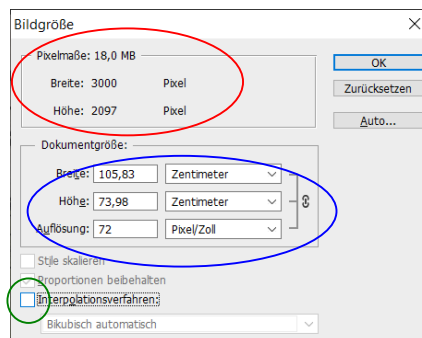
Bildgröße

Pixelmaße: 18,0 MB

Breite: 3000 Pixel

Höhe: 2097 Pixel

OK

Zurücksetzen

Auto...

Dokumentgröße:

Breite: 105,83 Zentimeter

Höhe: 73,98 Zentimeter

Auflösung: 72 Pixel/Zoll

Stile skalieren

Proportionen beibehalten

Interpolationsverfahren:

Bikubisch automatisch